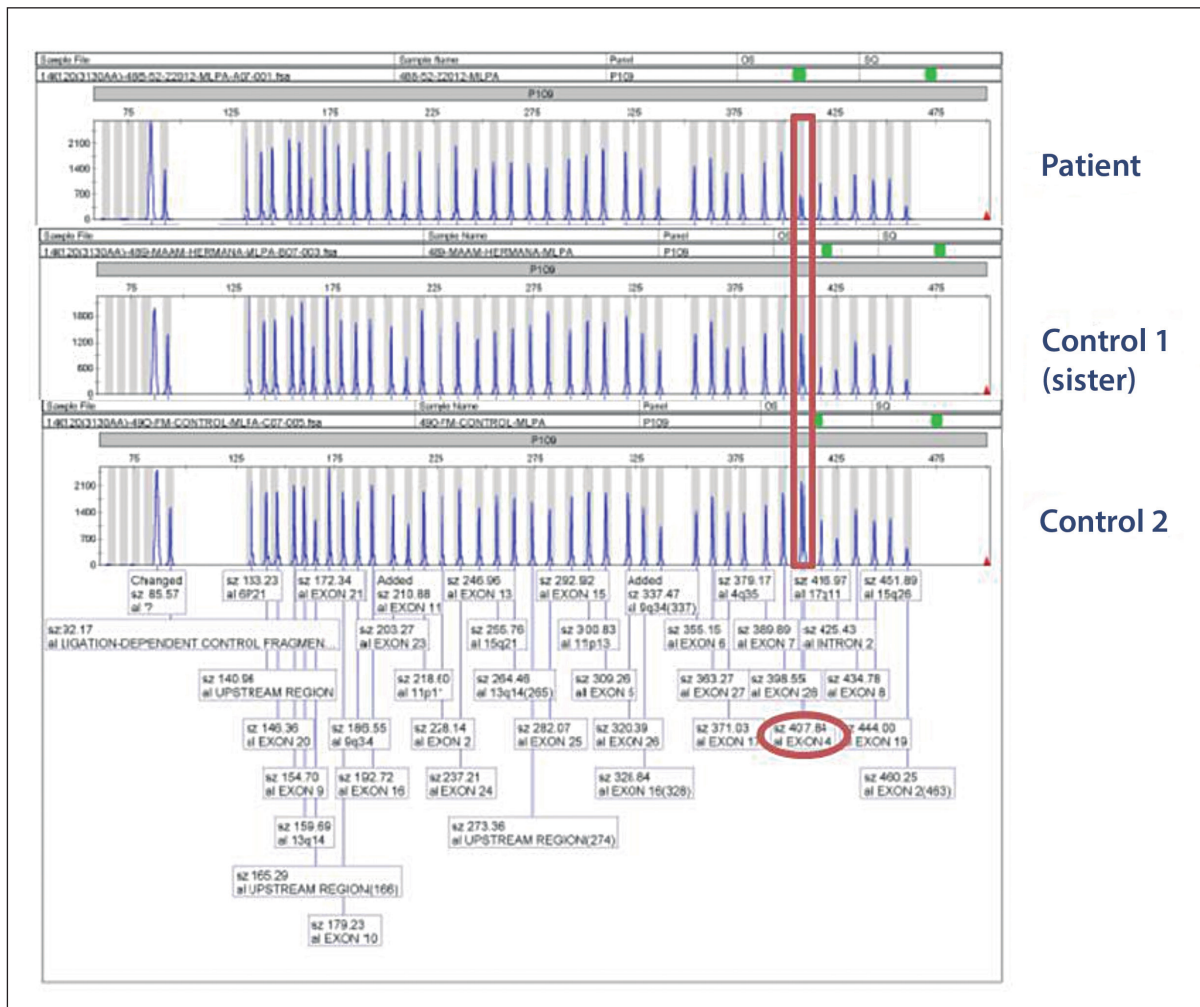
| Sample File | Sample Name | Panel | OS | SQ |
|---|---|---|---|---|
| 1-4(120(3130AA)-485-52-22012-MLPA-A07-001.fsa | 485-52-22012-MLPA | P109 | | |

P109

75 125 175 225 275 325 375 425 475

2100 1400 700 0

Patient

| Sample File | Sample Name | Panel | OS | SQ |
|---|---|---|---|---|
| 1-4(120(3130AA)-489-MAAM-HERMANA-MLPA-B07-003.fsa | 489-MAAM-HERMANA-MLPA | P109 | | |

P109

75 125 175 225 275 325 375 425 475

1800 1200 600 0

Control 1 (sister)

| Sample File | Sample Name | Panel | OS | SQ |
|---|---|---|---|---|
| 1-4(120(3130AA)-490-FM-CONTROL-MLPA-C07-005.fsa | 490-FM-CONTROL-MLPA | P109 | | |

P109

75 125 175 225 275 325 375 425 475

2100 1400 700 0

Control 2

Changed sz 85.57 al ?

sz 133.23 al 6P21

sz 172.34 al EXON 21

Added sz 210.88 al EXON 11

sz 246.96 al EXON 13

sz 292.92 al EXON 15

Added sz 337.47 al 9q34(337)

sz 379.17 al 4q35

sz 416.97 al 17q11

sz 451.89 al 15q26

sz 32.17 al LIGATION-DEPENDENT CONTROL FRAGMEN...

sz 203.27 al EXON 23

sz 255.76 al 15q21

sz 300.83 al 11p13

sz 355.15 al EXON 6

sz 389.89 al EXON 7

sz 425.43 al INTRON 2

sz 140.96 al UPSTREAM REGION

sz 218.60 al 11p1'

sz 264.46 al 13q14(265)

sz 309.26 al EXON 5

sz 363.27 al EXON 27

sz 398.55 al EXON 28

sz 434.78 al EXON 8

sz 146.36 al EXON 20

sz 186.55 al 9q34

sz 228.14 al EXON 2

sz 282.07 al EXON 25

sz 320.39 al EXON 26

sz 371.03 al EXON 17

sz 407.84 al EXON 4

sz 444.00 al EXON 19

sz 154.70 al EXON 9

sz 192.72 al EXON 16

sz 237.21 al EXON 24

sz 326.84 al EXON 16(328)

sz 460.25 al EXON 2(463)

sz 159.69 al 13q14

sz 273.36 al UPSTREAM REGION(274)

sz 165.29 al UPSTREAM REGION(166)

sz 179.23 al EXON 10